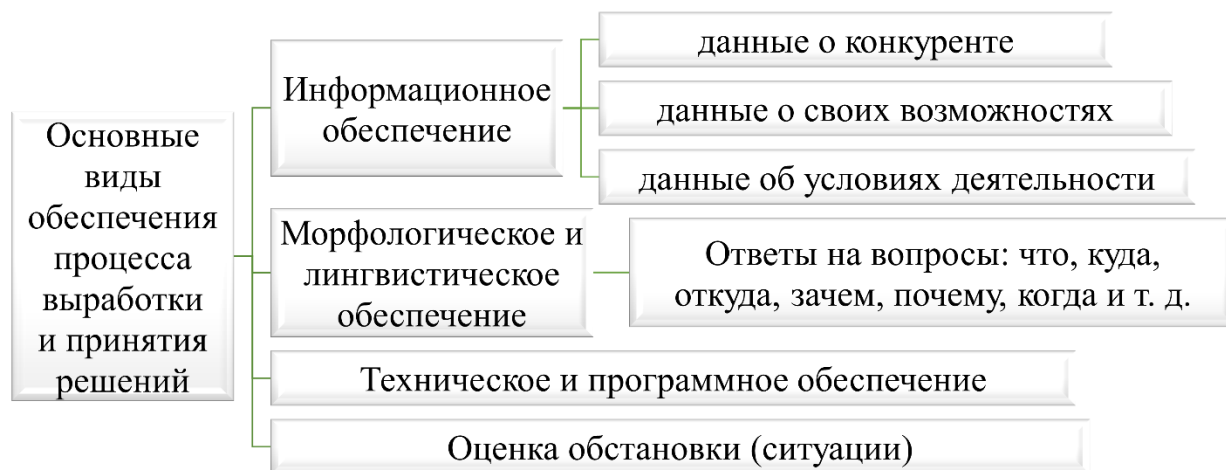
Основные виды обеспечения процесса выработки и принятия решений

Информационное обеспечение

данные о конкуренте

данные о своих возможностях

данные об условиях деятельности

Морфологическое и лингвистическое обеспечение

Ответы на вопросы: что, куда, откуда, зачем, почему, когда и т. д.

Техническое и программное обеспечение

Оценка обстановки (ситуации)